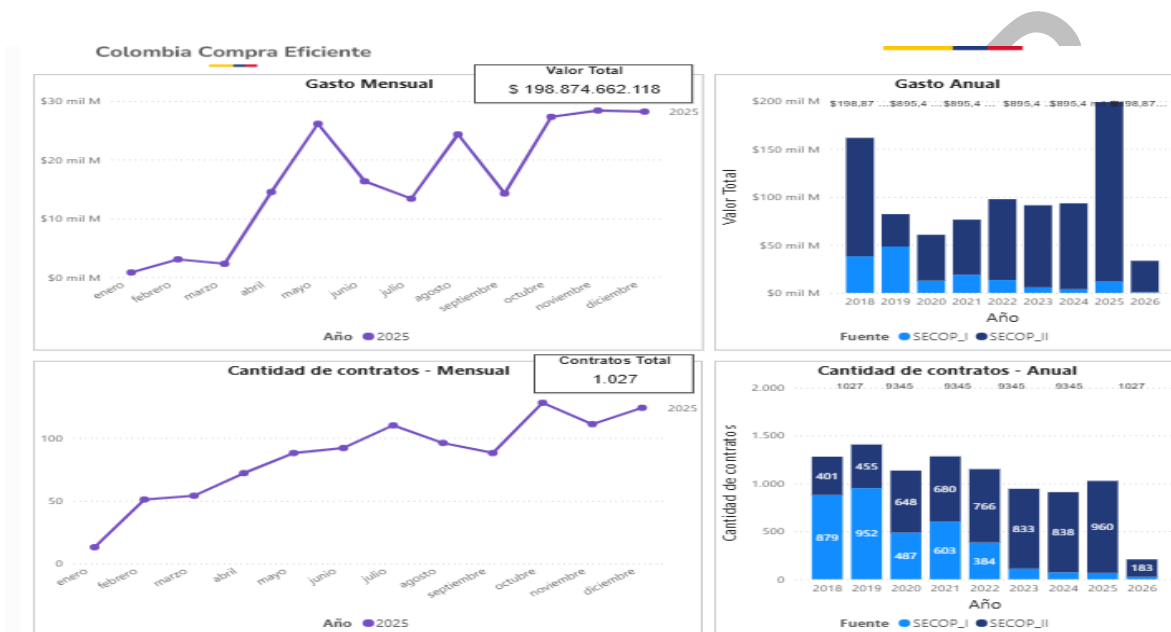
Colombia Compra Eficiente

Gasto Mensual

Valor Total
$ 198.874.662.118

$30 mil M
$20 mil M
$10 mil M
$0 mil M

2025

enero febrero marzo abril mayo junio julio agosto septiembre octubre noviembre diciembre

Año ● 2025

Gasto Anual

$200 mil M
$150 mil M
$100 mil M
$50 mil M
$0 mil M

$198,87 ... $895,4 ... $895,4 ... $895,4 ... $895,4 ... $895,4 ... $198,87...

Valor Total

2018 2019 2020 2021 2022 2023 2024 2025 2026
Año

Fuente ● SECOP_I ● SECOP_II

Cantidad de contratos - Mensual

Contratos Total
1.027

100
50
0

2025

enero febrero marzo abril mayo junio julio agosto septiembre octubre noviembre diciembre

Año ● 2025

Cantidad de contratos - Anual

2.000
1.500
1.000
500
0

1027 9345 9345 9345 9345 9345 1027

Cantidad de contratos

401 455 648 680 766 833 838 960 183
879 952 487 603 384

2018 2019 2020 2021 2022 2023 2024 2025 2026
Año

Fuente ● SECOP_I ● SECOP_II